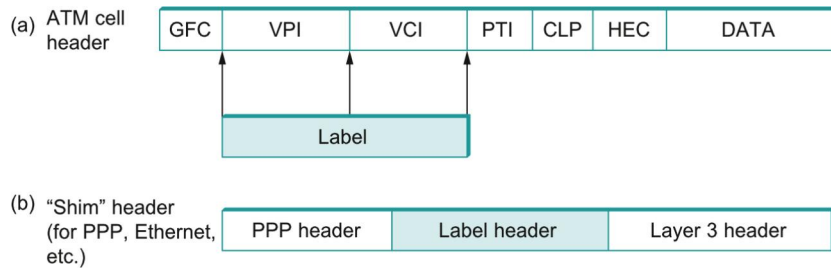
(a) ATM cell header

| GFC | VPI | VCI | PTI | CLP | HEC | DATA |
|---|---|---|---|---|---|---|

Label

(b) "Shim" header (for PPP, Ethernet, etc.)

| PPP header | Label header | Layer 3 header |
|---|---|---|